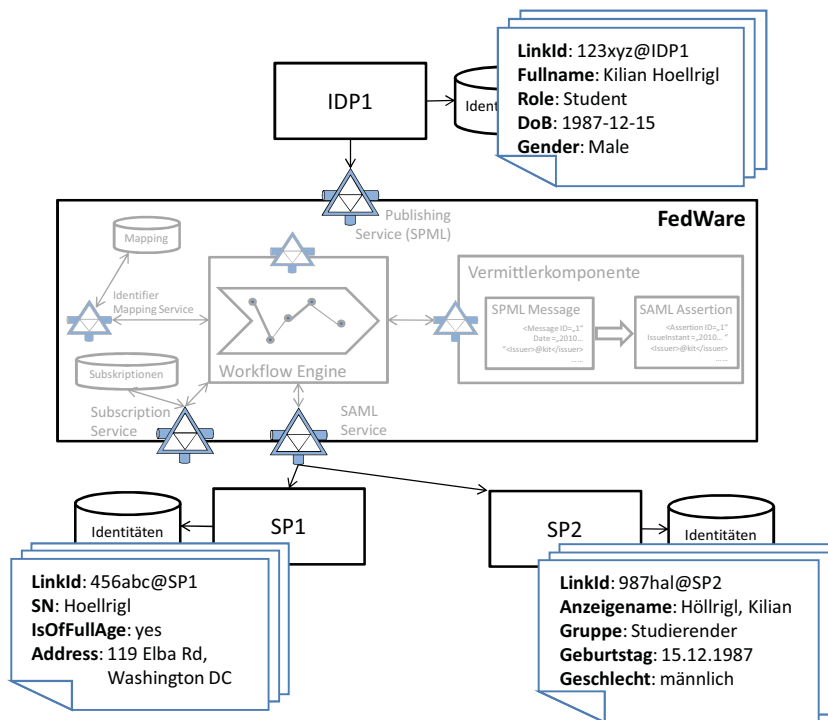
IDP1

Ident

**LinkId**: 123xyz@IDP1
**Fullname**: Kilian Hoellrigl
**Role**: Student
**DoB**: 1987-12-15
**Gender**: Male

Publishing Service (SPML)

FedWare

Mapping

Identifier Mapping Service

Workflow Engine

Vermittlerkomponente

SPML Message
<Message ID=„1"
Date=„2010...
"<Issuer>@kit</issuer>
.....

SAML Assertion
<Assertion ID=„1"
IssueInstant=„2010... "
<Issuer>@kit</issuer>
.....

Subskriptionen

Subscription Service

SAML Service

Identitäten

SP1

**LinkId**: 456abc@SP1
**SN**: Hoellrigl
**IsOfFullAge**: yes
**Address**: 119 Elba Rd, Washington DC

SP2

Identitäten

**LinkId**: 987hal@SP2
**Anzeigename**: Höllrigl, Kilian
**Gruppe**: Studierender
**Geburtstag**: 15.12.1987
**Geschlecht**: männlich